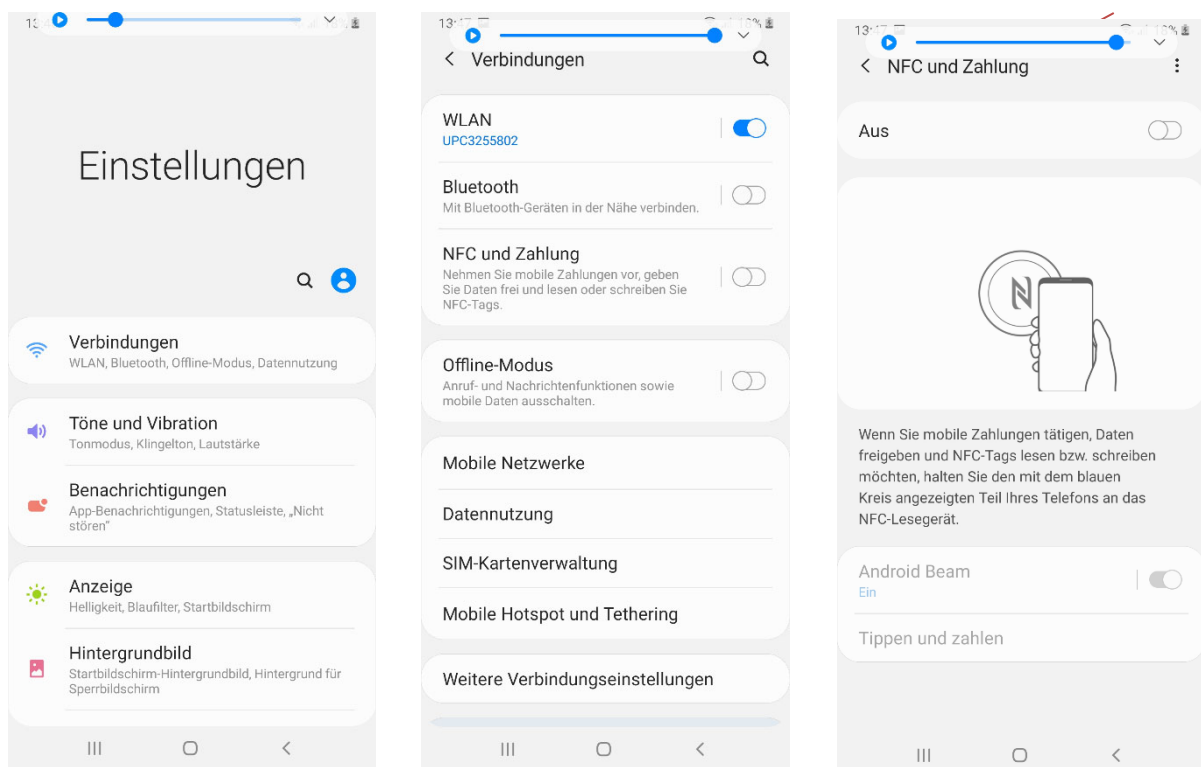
Einstellungen

Verbindungen
WLAN, Bluetooth, Offline-Modus, Datennutzung

Töne und Vibration
Tonmodus, Klingelton, Lautstärke

Benachrichtigungen
App-Benachrichtigungen, Statusleiste, „Nicht stören"

Anzeige
Helligkeit, Blaufilter, Startbildschirm

Hintergrundbild
Startbildschirm-Hintergrundbild, Hintergrund für Sperrbildschirm

< Verbindungen

WLAN
UPC3255802

Bluetooth
Mit Bluetooth-Geräten in der Nähe verbinden.

NFC und Zahlung
Nehmen Sie mobile Zahlungen vor, geben Sie Daten frei und lesen oder schreiben Sie NFC-Tags.

Offline-Modus
Anruf- und Nachrichtenfunktionen sowie mobile Daten ausschalten.

Mobile Netzwerke

Datennutzung

SIM-Kartenverwaltung

Mobile Hotspot und Tethering

Weitere Verbindungseinstellungen

< NFC und Zahlung

Aus

Wenn Sie mobile Zahlungen tätigen, Daten freigeben und NFC-Tags lesen bzw. schreiben möchten, halten Sie den mit dem blauen Kreis angezeigten Teil Ihres Telefons an das NFC-Lesegerät.

Android Beam
Ein

Tippen und zahlen